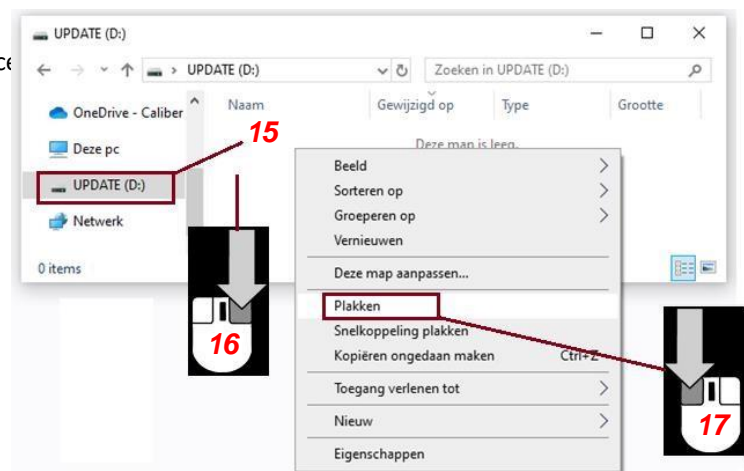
ce

UPDATE (D:)

UPDATE (D:)

Zoeken in UPDATE (D:)

OneDrive - Caliber

Deze pc

UPDATE (D:)

Netwerk

0 items

Naam

Gewijzigd op

Type

Grootte

Deze map is leeg.

15

16

17

Beeld

Sorteren op

Groeperen op

Vernieuwen

Deze map aanpassen...

Plakken

Snelkoppeling plakken

Kopiëren ongedaan maken Ctrl+Z

Toegang verlenen tot

Nieuw

Eigenschappen